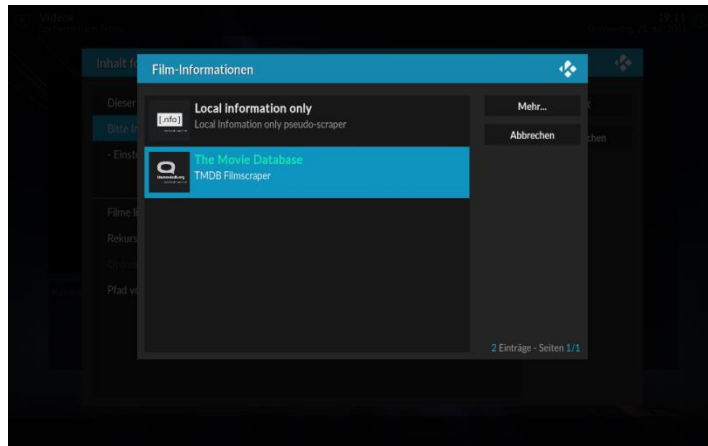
Videos

19:11

Inhalt f

Film-Informationen

Dieser

Bitte l

- Einst

Filme l

Rekurs

Pfad v

[.nfo]

Local information only

Local Infomation only pseudo-scraper

The Movie Database

TMDB Filmscraper

Mehr...

Abbrechen

chen

2 Einträge - Seiten 1/1